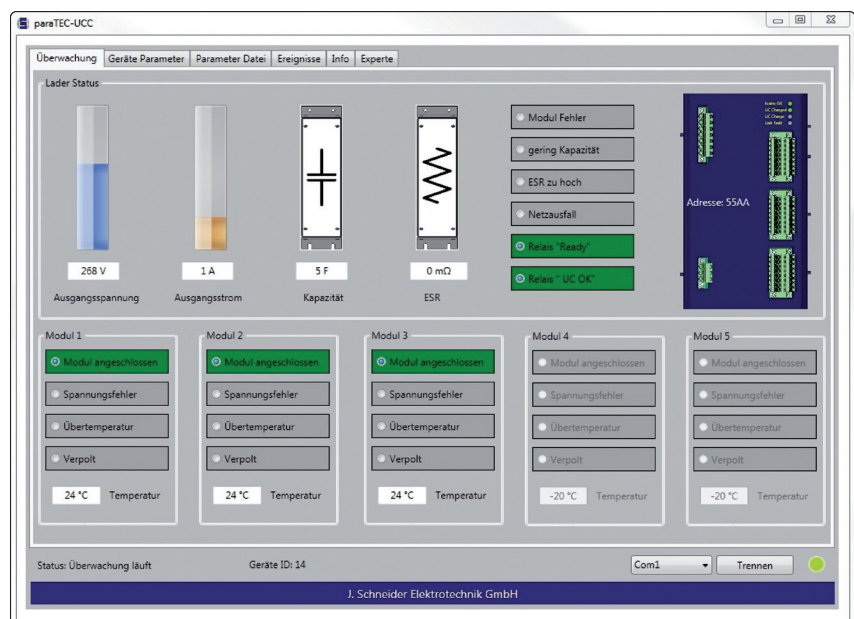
paraTEC-UCC

Überwachung | Geräte Parameter | Parameter Datei | Ereignisse | Info | Experte

Lader Status

268 V
Ausgangsspannung

1 A
Ausgangsstrom

5 F
Kapazität

0 mΩ
ESR

Modul Fehler
gering Kapazität
ESR zu hoch
Netzausfall
Relais "Ready"
Relais " UC OK"

Adresse: 55AA

Modul 1
Modul angeschlossen
Spannungsfehler
Übertemperatur
Verpolt
24 °C Temperatur

Modul 2
Modul angeschlossen
Spannungsfehler
Übertemperatur
Verpolt
24 °C Temperatur

Modul 3
Modul angeschlossen
Spannungsfehler
Übertemperatur
Verpolt
24 °C Temperatur

Modul 4
Modul angeschlossen
Spannungsfehler
Übertemperatur
Verpolt
-20 °C Temperatur

Modul 5
Modul angeschlossen
Spannungsfehler
Übertemperatur
Verpolt
-20 °C Temperatur

Status: Überwachung läuft
Geräte ID: 14
Com1
Trennen

J. Schneider Elektrotechnik GmbH